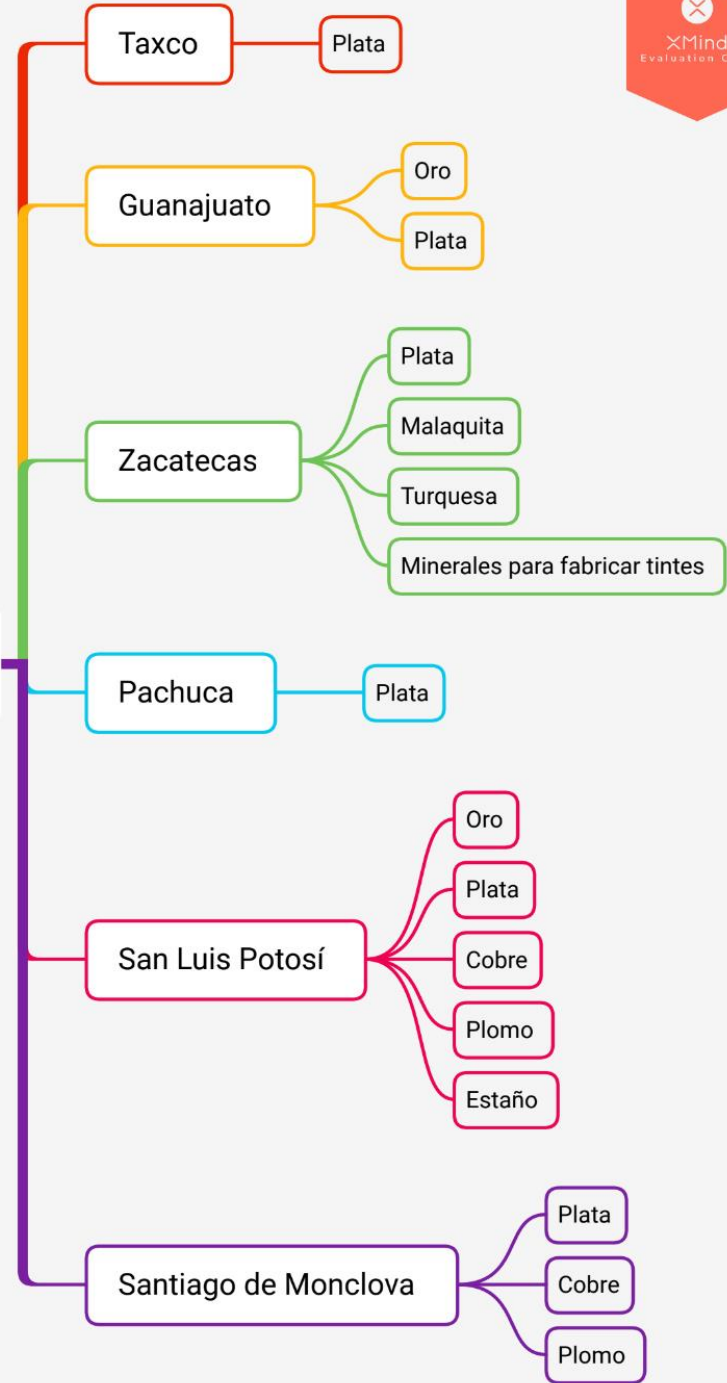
Taxco
Plata

XMind
Evaluation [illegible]

Guanajuato
Oro
Plata

Zacatecas
Plata
Malaquita
Turquesa
Minerales para fabricar tintes

Pachuca
Plata

San Luis Potosí
Oro
Plata
Cobre
Plomo
Estaño

Santiago de Monclova
Plata
Cobre
Plomo